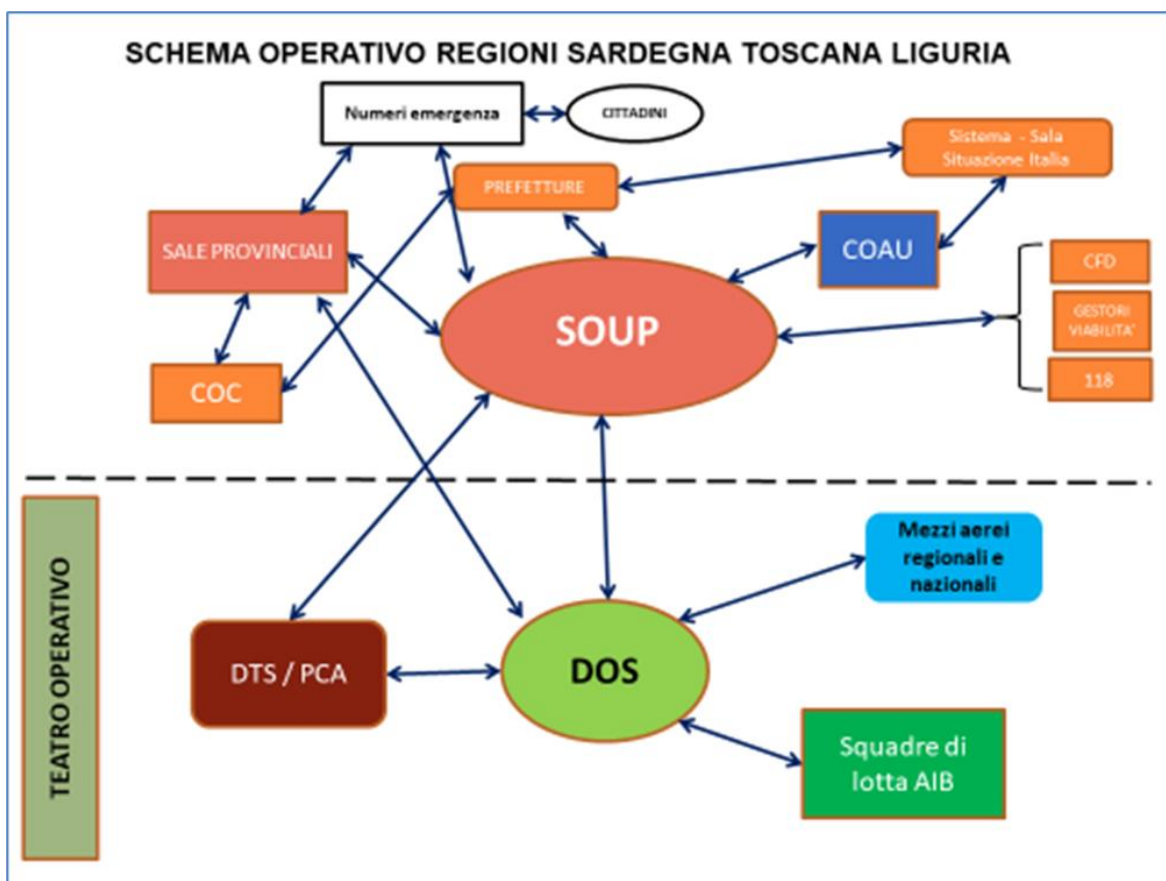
SCHEMA OPERATIVO REGIONI SARDEGNA TOSCANA LIGURIA

Numeri emergenza

CITTADINI

Sistema - Sala Situazione Italia

PREFETTURE

SALE PROVINCIALI

COAU

CFD

GESTORI VIABILITA'

118

SOUP

COC

TEATRO OPERATIVO

Mezzi aerei regionali e nazionali

DTS / PCA

DOS

Squadre di lotta AIB